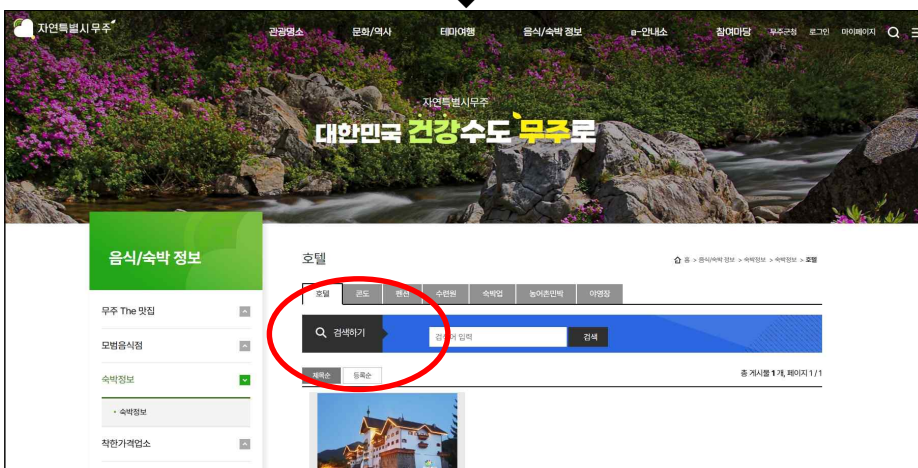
자연특별시 무주

관광명소 문화/역사 테마여행 음식/숙박 정보 e-안내소 참여마당 무주군청 로그인 마이페이지

자연특별시무주
대한민국 건강수도 무주로

음식/숙박 정보

무주 The 맛집
모범음식점
숙박정보
• 숙박정보
착한가격업소

호텔

홈 > 음식/숙박 정보 > 숙박정보 > 숙박정보 > 호텔

호텔 콘도 펜션 수련원 숙박업 농어촌민박 야영장

검색하기 검색어 입력 검색

제목순 등록순

총 게시물 1 개, 페이지 1 / 1